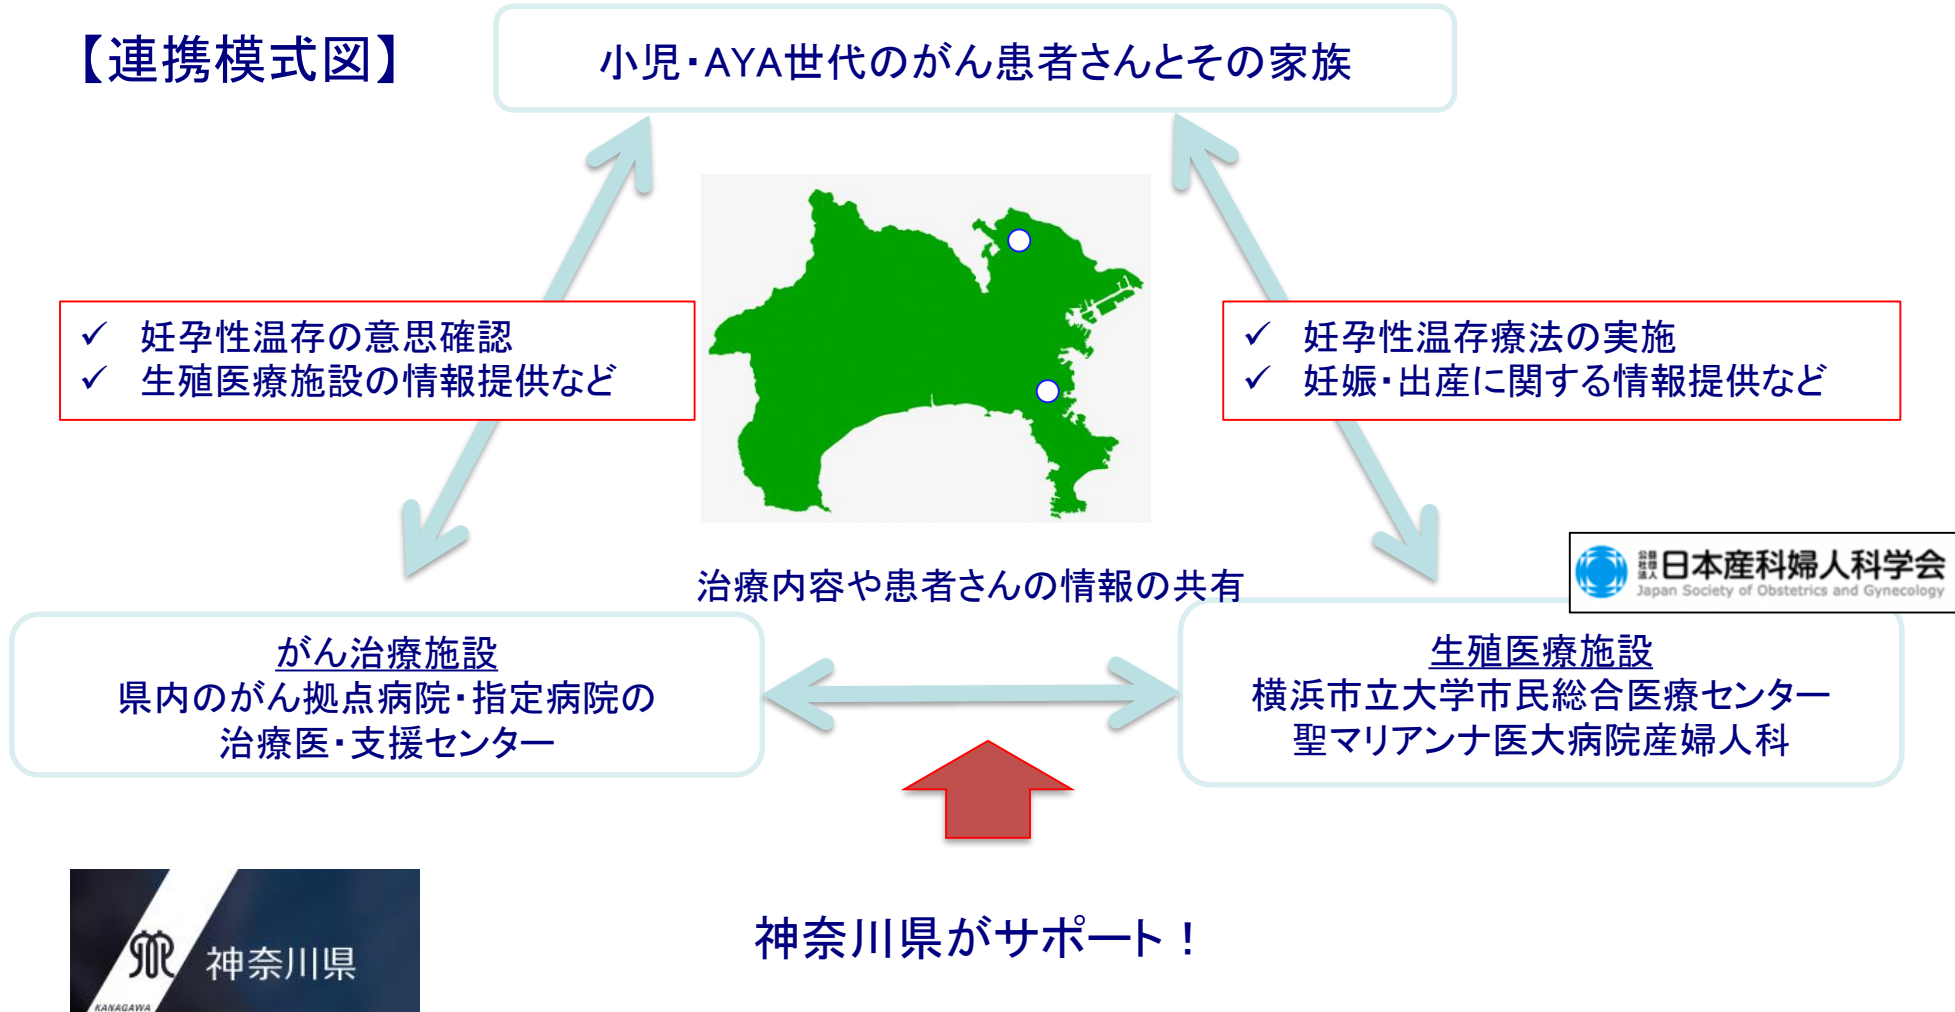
【連携模式図】

小児・AYA世代のがん患者さんとその家族

✓ 妊孕性温存の意思確認
✓ 生殖医療施設の情報提供など

✓ 妊孕性温存療法の実施
✓ 妊娠・出産に関する情報提供など

公益社団法人 日本産科婦人科学会
Japan Society of Obstetrics and Gynecology

治療内容や患者さんの情報の共有

がん治療施設
県内のがん拠点病院・指定病院の
治療医・支援センター

生殖医療施設
横浜市立大学市民総合医療センター
聖マリアンナ医大病院産婦人科

神奈川県
KANAGAWA

神奈川県がサポート！